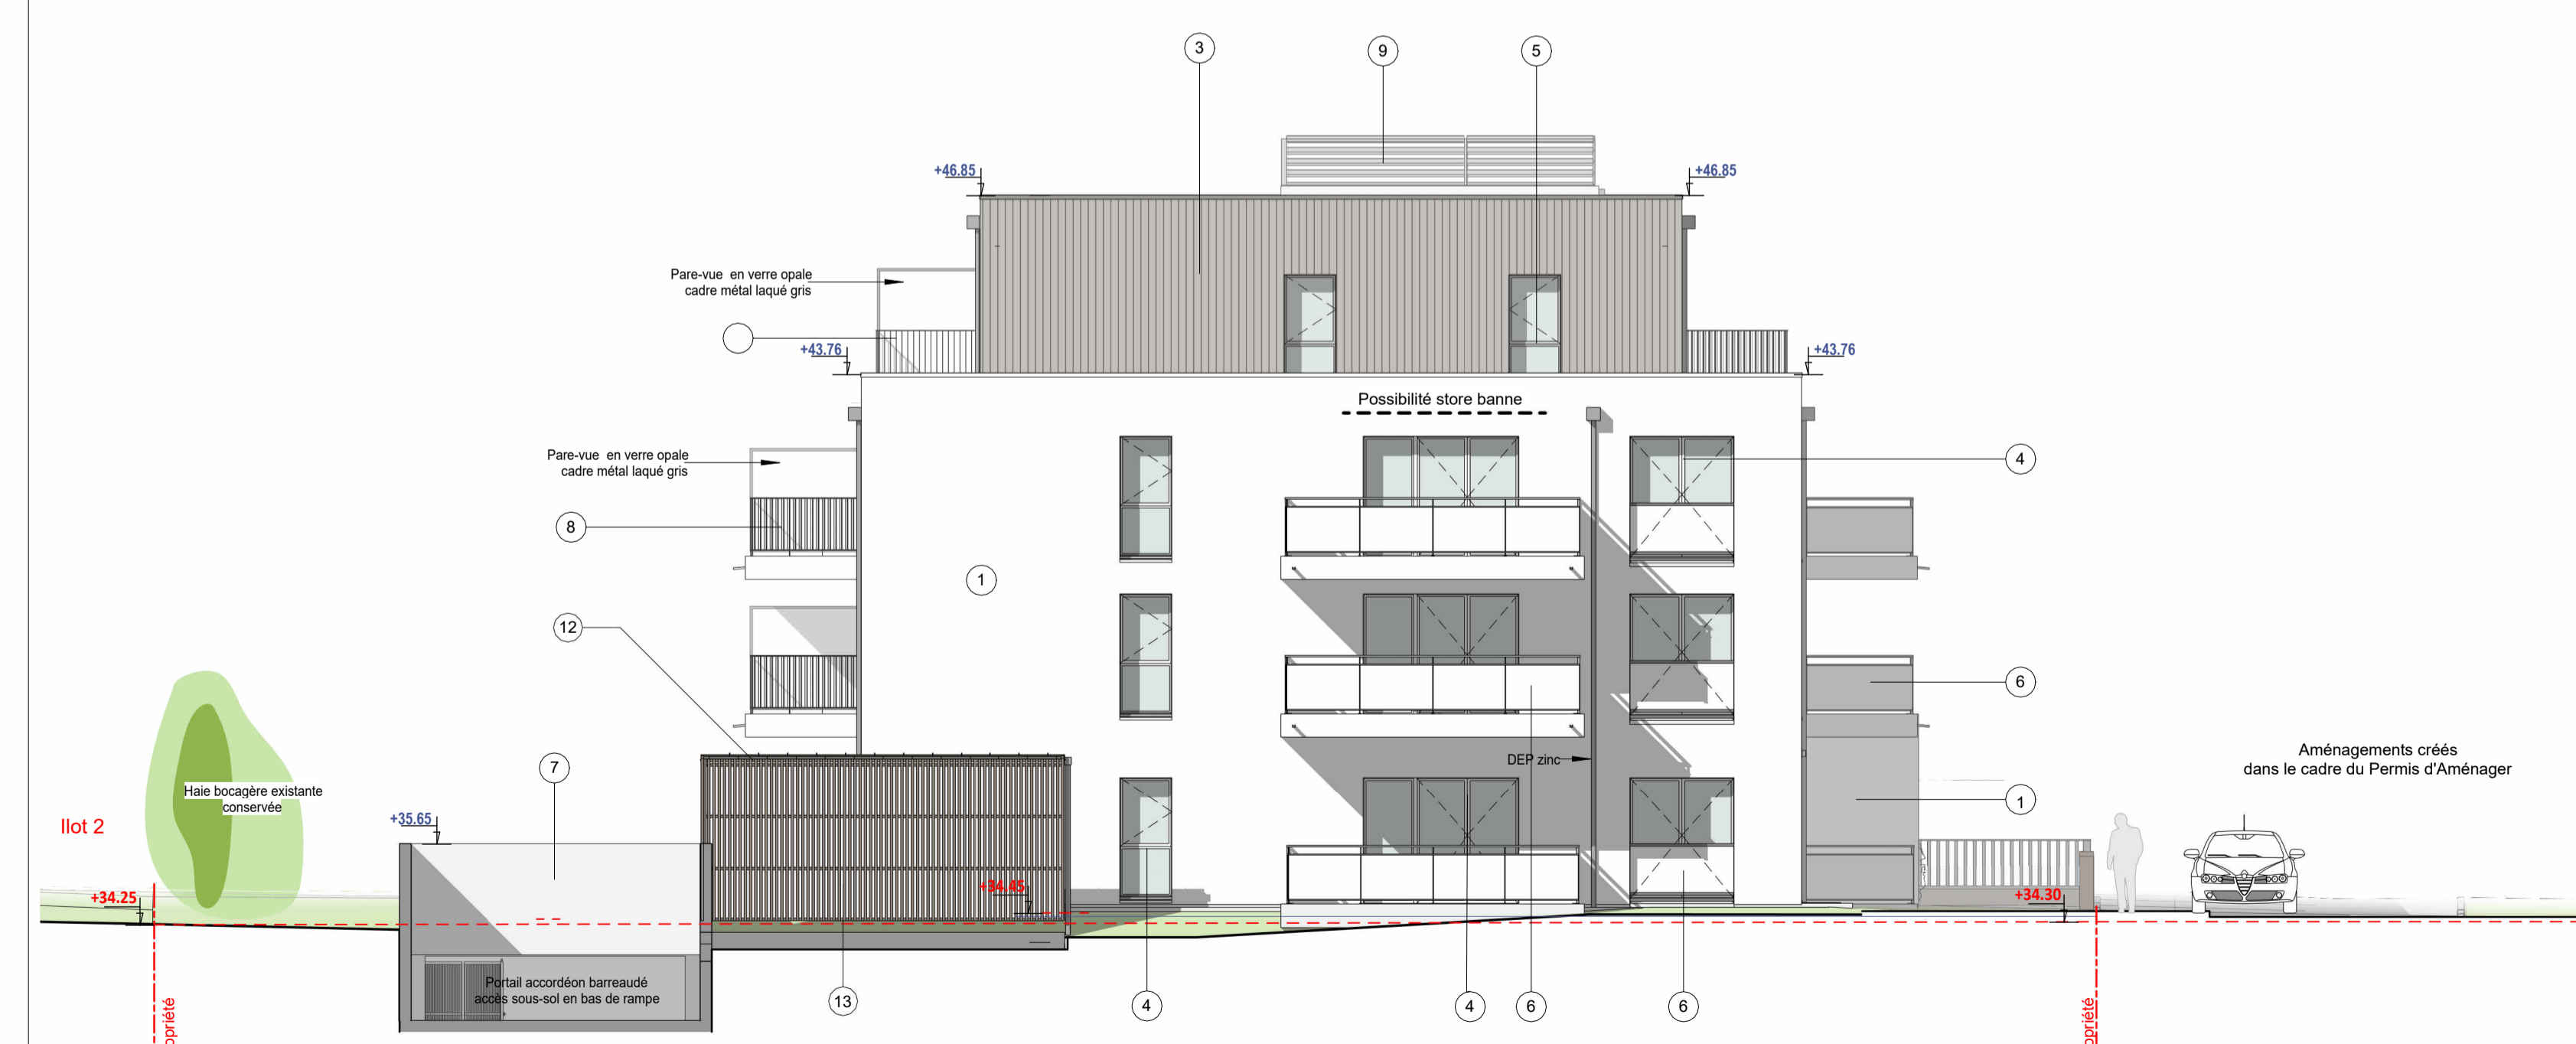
3
9
5
+46.85
+46.85
Pare-vue en verre opale
cadre métal laqué gris
+43.76
+43.76
Possibilité store banne
Pare-vue en verre opale
cadre métal laqué gris
4
8
1
12
6
DEP zinc
Aménagements créés
dans le cadre du Permis d'Aménager
7
1
Haie bocagère existante
conservée
Ilot 2
+35.65
+34.45
+34.30
+34.25
Portail accordéon barreaudé
accès sous-sol en bas de rampe
13
4
4
6
6
opriété
opriété